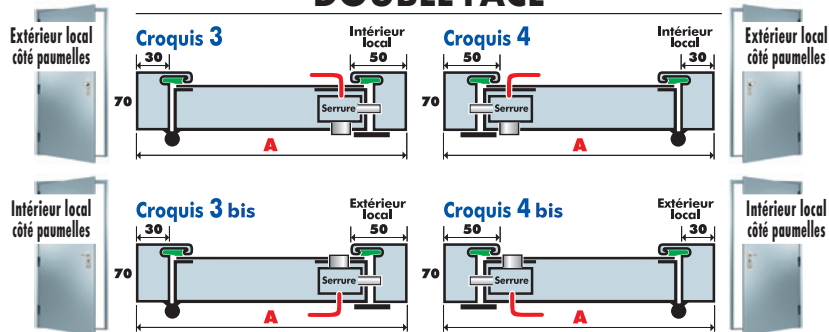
DOUBLE FACE

Extérieur local côté paumelles

Croquis 3

Intérieur local

30

50

70

Serrure

A

Croquis 4

Intérieur local

50

30

70

Serrure

A

Extérieur local côté paumelles

Intérieur local côté paumelles

Croquis 3 bis

Extérieur local

30

50

70

Serrure

A

Croquis 4 bis

Extérieur local

50

30

70

Serrure

A

Intérieur local côté paumelles